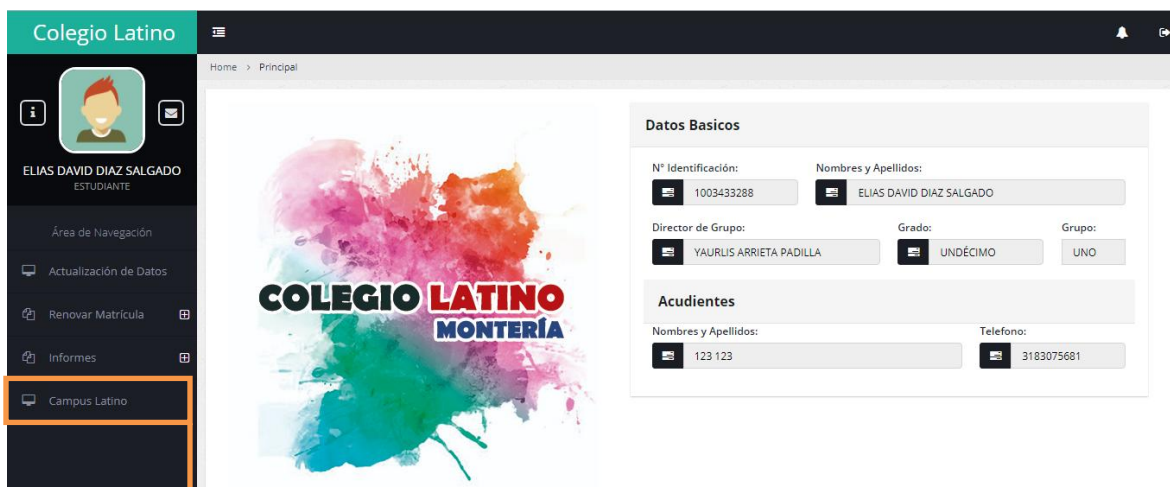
Colegio Latino

ELIAS DAVID DIAZ SALGADO
ESTUDIANTE

Área de Navegación

Actualización de Datos

Renovar Matrícula

Informes

Campus Latino

Home > Principal

COLEGIO LATINO
MONTERÍA

Datos Basicos

Nº Identificación:
1003433288

Nombres y Apellidos:
ELIAS DAVID DIAZ SALGADO

Director de Grupo:
YAURLIS ARRIETA PADILLA

Grado:
UNDÉCIMO

Grupo:
UNO

Acudientes

Nombres y Apellidos:
123 123

Telefono:
3183075681